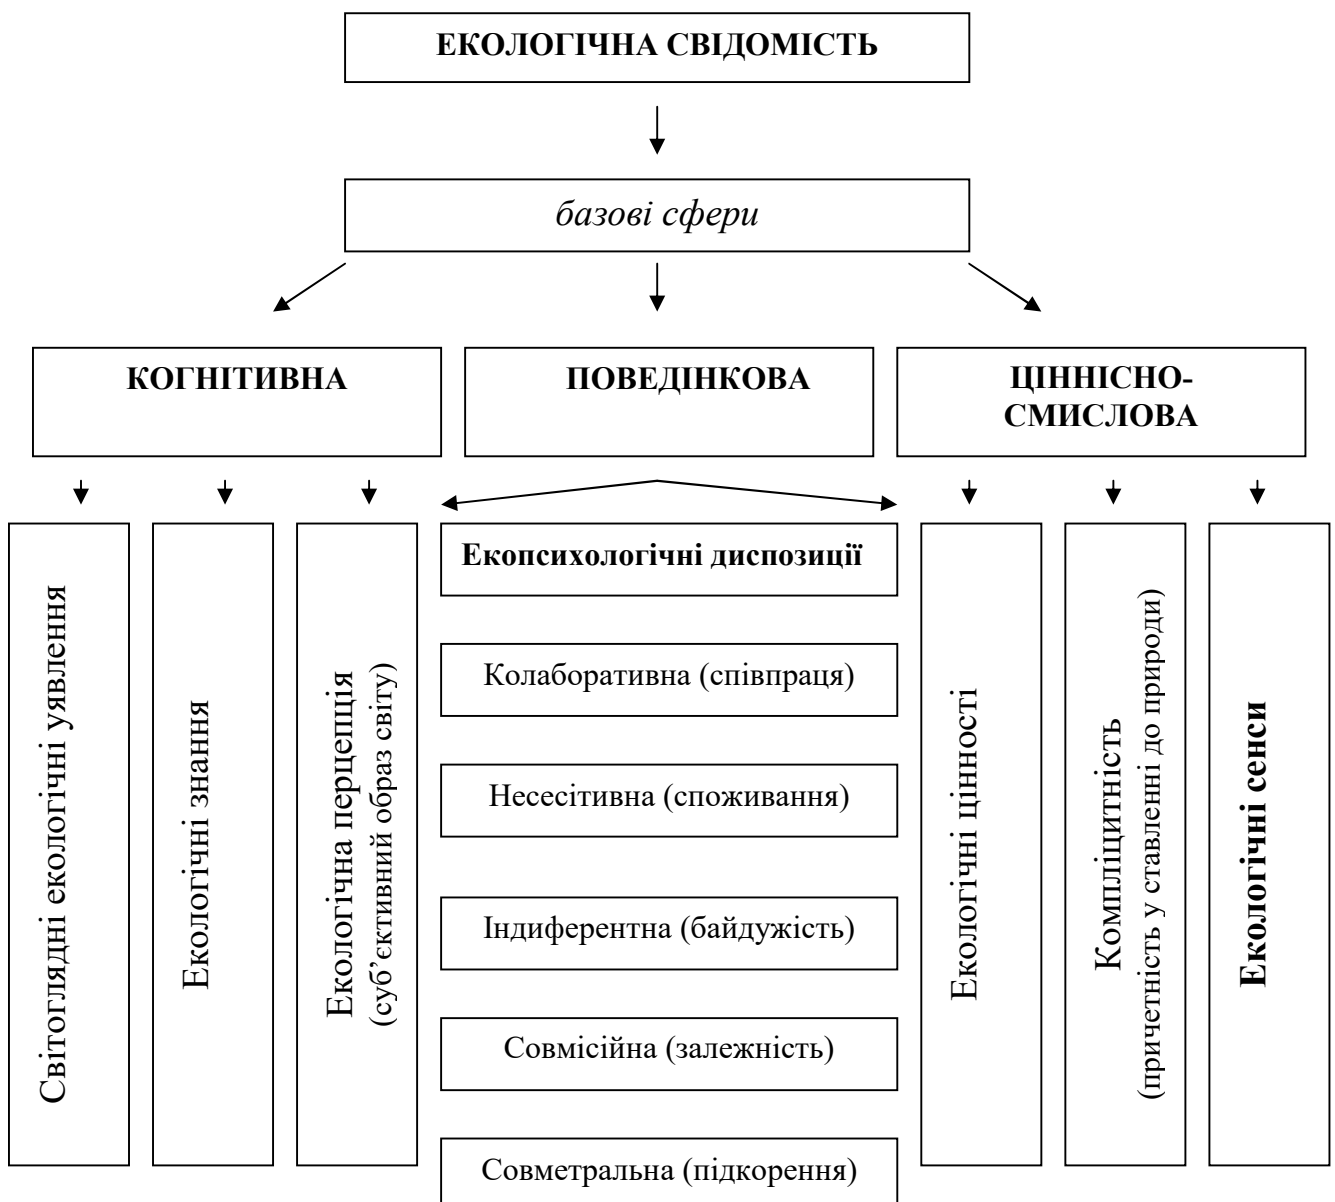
ЕКОЛОГІЧНА СВІДОМІСТЬ

базові сфери

КОГНІТИВНА

ПОВЕДІНКОВА

ЦІННІСНО-СМИСЛОВА

Світоглядні екологічні уявлення

Екологічні знання

Екологічна перцепція (суб'єктивний образ світу)

Екопсихологічні диспозиції

Колаборативна (співпраця)

Несесітивна (споживання)

Індиферентна (байдужість)

Совмісійна (залежність)

Совметральна (підкорення)

Екологічні цінності

Компліцитність (причетність у ставленні до природи)

Екологічні сенси